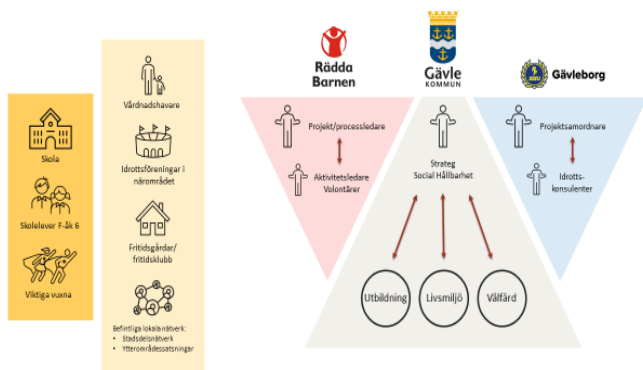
Skola

Skolelever F-åk 6

Viktiga vuxna

Vårdnadshavare

Idrottsföreningar i närområdet

Fritidsgårdar/ fritidsklubb

Befintliga lokala nätverk:
• Stadsdelsnätverk
• Ytterområdessatsningar

Rädda Barnen

Gävle KOMMUN

Gävleborg

Projekt/processledare

Aktivitetsledare Volontärer

Strateg Social Hållbarhet

Projektsamordnare

Idrotts-konsulenter

Utbildning

Livsmiljö

Välfärd